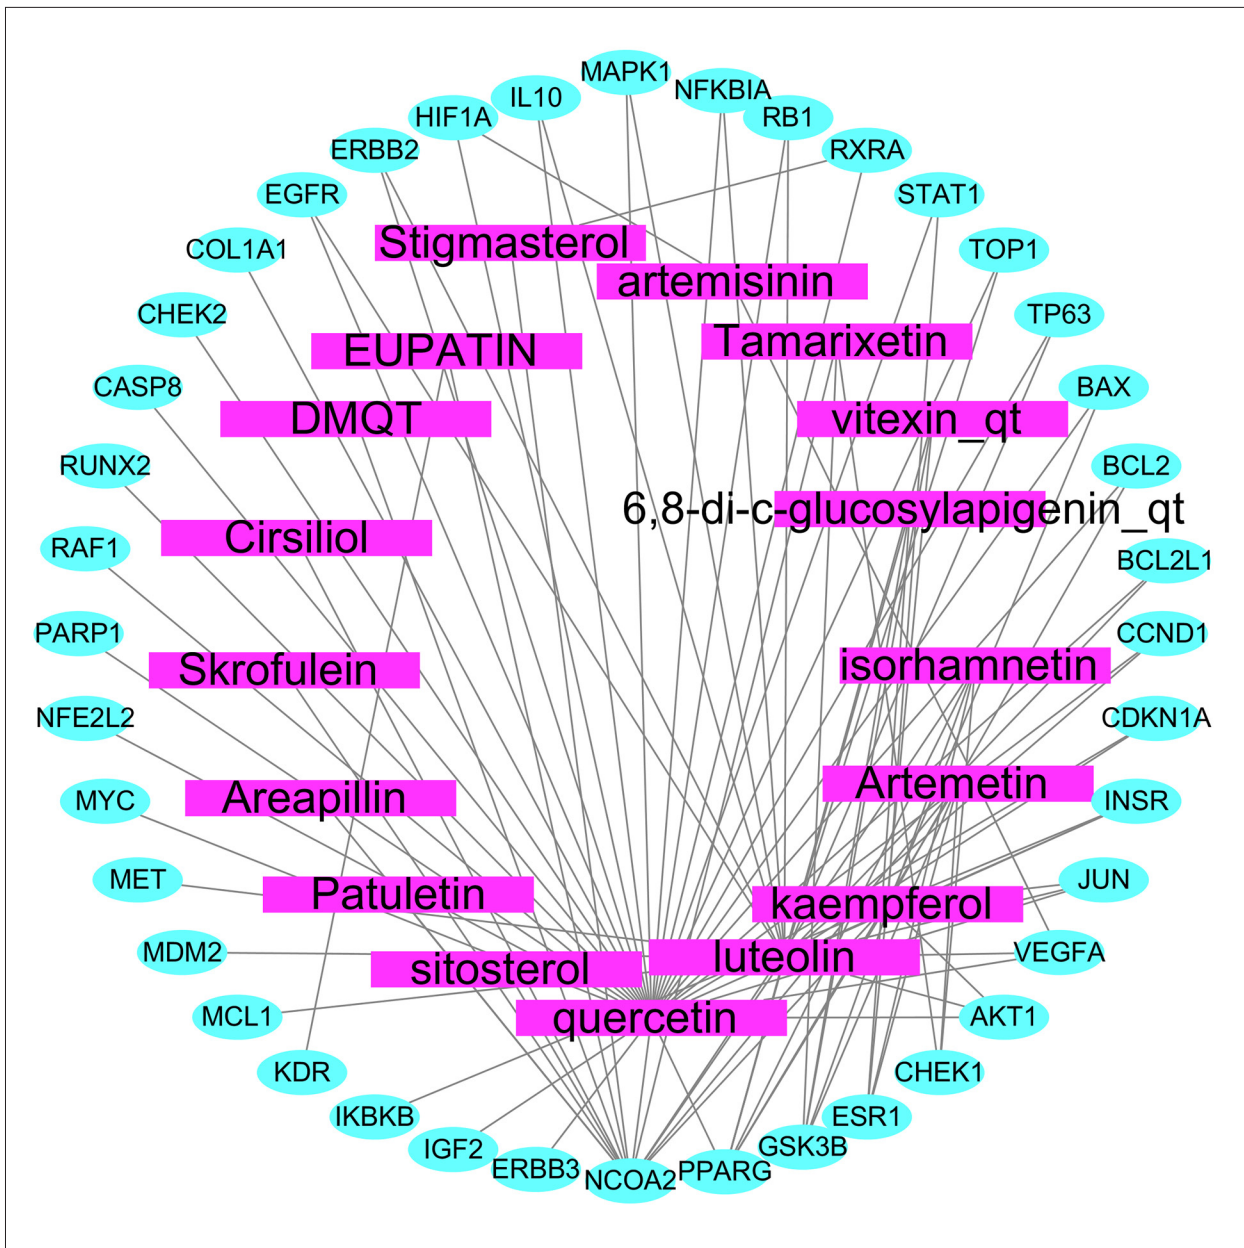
MAPK1
IL10
NFKBIA
HIF1A
RB1
ERBB2
RXRA
EGFR
STAT1
COL1A1
Stigmasterol
TOP1
artemisinin
CHEK2
TP63
Tamarixetin
EUPATIN
CASP8
BAX
DMQT
vitexin_qt
RUNX2
BCL2
6,8-di-c-glucosylapigenin_qt
Cirsiliol
RAF1
BCL2L1
PARP1
CCND1
isorhamnetin
Skrofulein
NFE2L2
CDKN1A
Artemetin
Areapillin
MYC
INSR
MET
JUN
Patuletin
kaempferol
MDM2
VEGFA
luteolin
sitosterol
MCL1
AKT1
quercetin
KDR
CHEK1
IKBKB
ESR1
GSK3B
IGF2
ERBB3
NCOA2
PPARG